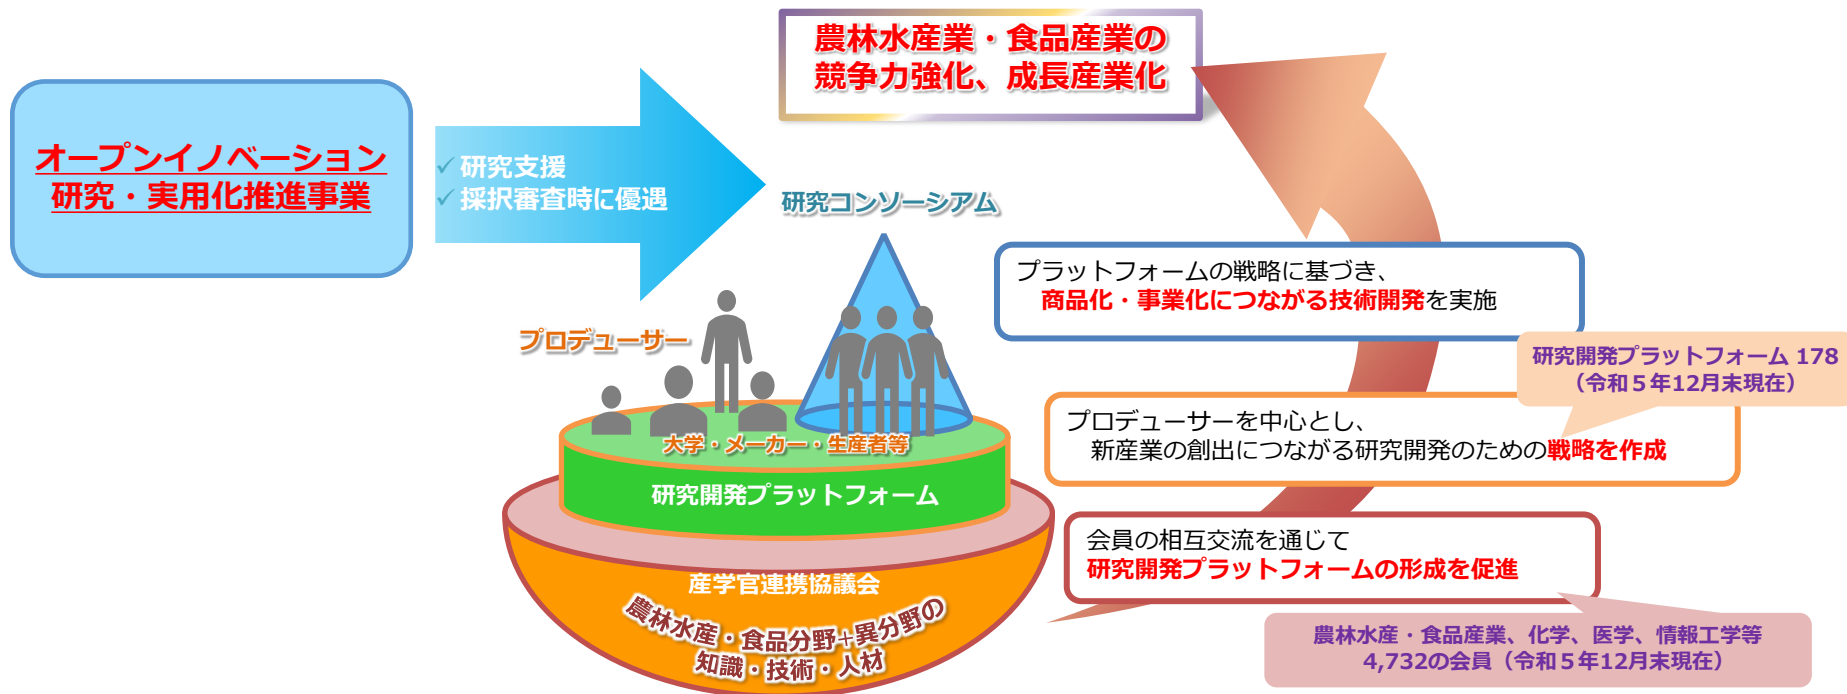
オープンイノベーション
研究・実用化推進事業

✓ 研究支援
✓ 採択審査時に優遇

農林水産業・食品産業の
競争力強化、成長産業化

研究コンソーシアム

プラットフォームの戦略に基づき、
商品化・事業化につながる技術開発を実施

研究開発プラットフォーム 178
（令和５年12月末現在）

プロデューサー

プロデューサーを中心とし、
新産業の創出につながる研究開発のための戦略を作成

大学・メーカー・生産者等

研究開発プラットフォーム

会員の相互交流を通じて
研究開発プラットフォームの形成を促進

産学官連携協議会

農林水産・食品分野+異分野の
知識・技術・人材

農林水産・食品産業、化学、医学、情報工学等
4,732の会員（令和５年12月末現在）